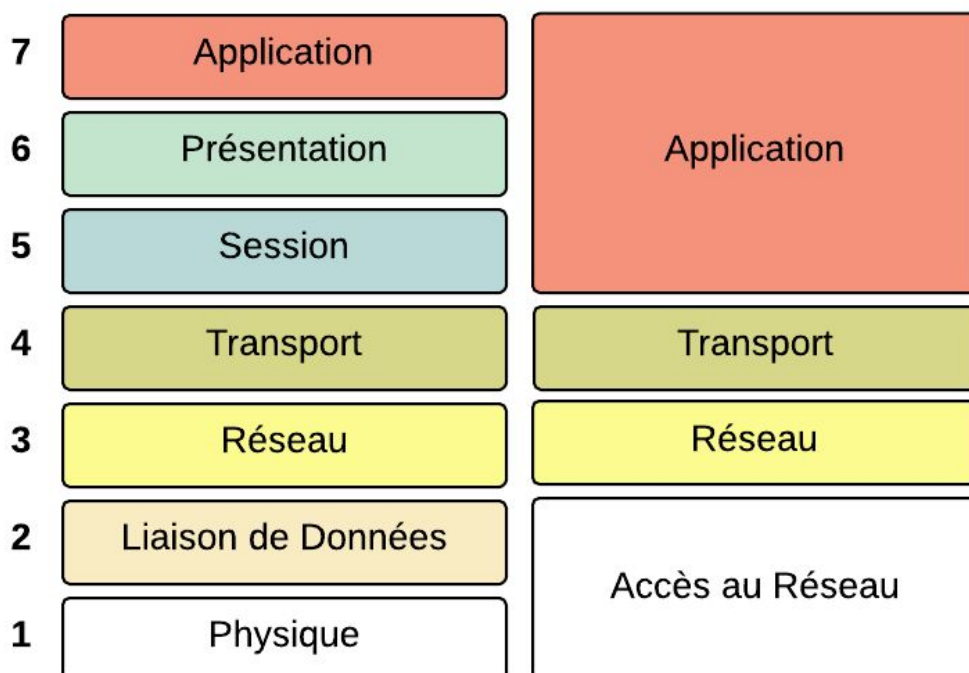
| | | |
|---|---|---|
| 7 | Application | Application |
| 6 | Présentation | |
| 5 | Session | |
| 4 | Transport | Transport |
| 3 | Réseau | Réseau |
| 2 | Liaison de Données | Accès au Réseau |
| 1 | Physique | |